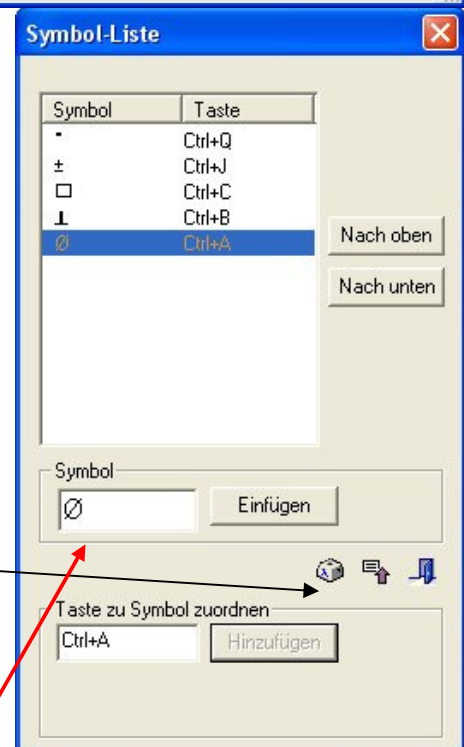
Symbol-Liste

| Symbol | Taste |
|---|---|
| ˚ | Ctrl+Q |
| ± | Ctrl+J |
| □ | Ctrl+C |
| ⊥ | Ctrl+B |
| Ø | Ctrl+A |

Nach oben

Nach unten

Symbol

Ø

Einfügen

Taste zu Symbol zuordnen

Ctrl+A

Hinzufügen